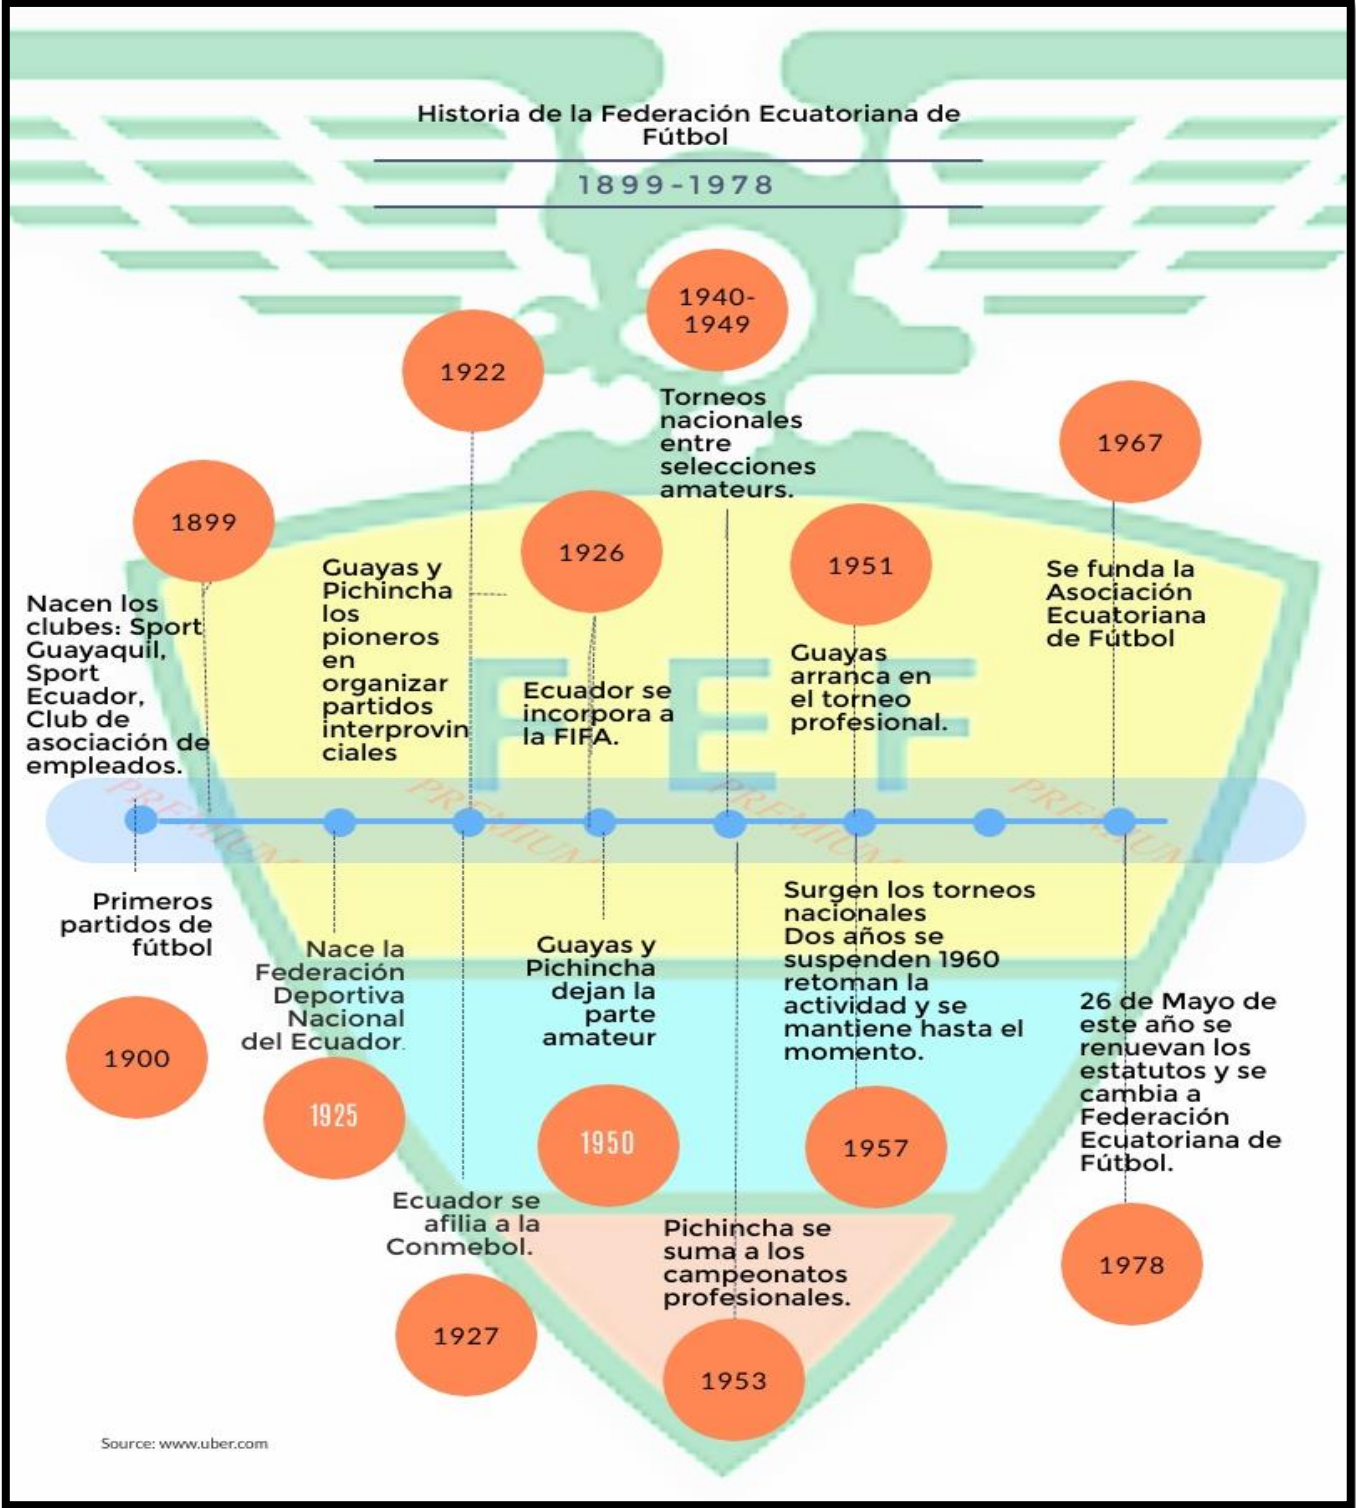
Historia de la Federación Ecuatoriana de Fútbol

1899-1978

1940-1949

1922

Torneos nacionales entre selecciones amateurs.

1967

1899

1926

1951

Guayas y Pichincha los pioneros en organizar partidos interprovinciales

Se funda la Asociación Ecuatoriana de Fútbol

Nacen los clubes: Sport Guayaquil, Sport Ecuador, Club de asociación de empleados.

Guayas arranca en el torneo profesional.

Ecuador se incorpora a la FIFA.

FEF

PREMIUM

PREMIUM

PREMIUM

PREMIUM

Primeros partidos de fútbol

Nace la Federación Deportiva Nacional del Ecuador.

Guayas y Pichincha dejan la parte amateur

Surgen los torneos nacionales Dos años se suspenden 1960 retoman la actividad y se mantiene hasta el momento.

26 de Mayo de este año se renuevan los estatutos y se cambia a Federación Ecuatoriana de Fútbol.

1900

1925

1950

1957

Ecuador se afilia a la Conmebol.

Pichincha se suma a los campeonatos profesionales.

1978

1927

1953

Source: www.uber.com